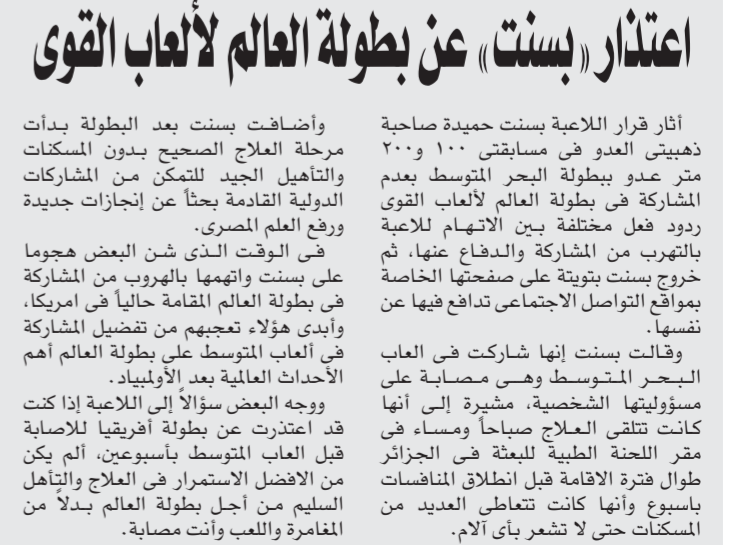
اعتذار «بسنت» عن بطولة العالم لألعاب القوى

أثار قرار اللاعبة بسنت حميدة صاحبة ذهبيتى العدو فى مسابقتى ١٠٠ و٢٠٠ متر عدو ببطولة البحر المتوسط بعدم المشاركة فى بطولة العالم لألعاب القوى ردود فعل مختلفة بين الاتهام للاعبة بالتهرب من المشاركة والدفاع عنها، ثم خروج بسنت بتوية على صفحتها الخاصة بمواقع التواصل الاجتماعى تدافع فيها عن نفسها.

وقالت بسنت إنها شاركت فى العاب البحر المتوسط وهى مصابة على مسؤوليتها الشخصية، مشيرة إلى أنها كانت تتلقى العلاج صباحاً ومساء فى مقر اللحنة الطبية للبعثة فى الجزائر طوال فترة الاقامة قبل انطلاق المنافسات باسبوع وأنها كانت تتعاطى العديد من المسكنات حتى لا تشعر بأى آلام.

وأضافت بسنت بعد البطولة بدأت مرحلة العلاج الصحيح بدون المسكنات والتأهيل الجيد للتمكن من المشاركات الدولية القادمة بحثاً عن إنجازات جديدة ورفع العلم المصرى.

فى الوقت الذى شن البعض هجوما على بسنت واتهمها بالهروب من المشاركة فى بطولة العالم المقامة حالياً فى امريكا، وأبدى هؤلاء تعجبهم من تفضيل المشاركة فى ألعاب المتوسط على بطولة العالم أهم الأحداث العالمية بعد الأولمبياد.

ووجه البعض سؤالاً إلى اللاعبة إذا كنت قد اعتذرت عن بطولة أفريقيا للاصابة قبل العاب المتوسط بأسبوعين، ألم يكن من الافضل الاستمرار فى العلاج والتأهل السليم من أجل بطولة العالم بدلاً من المغامرة واللعب وأنت مصابة.